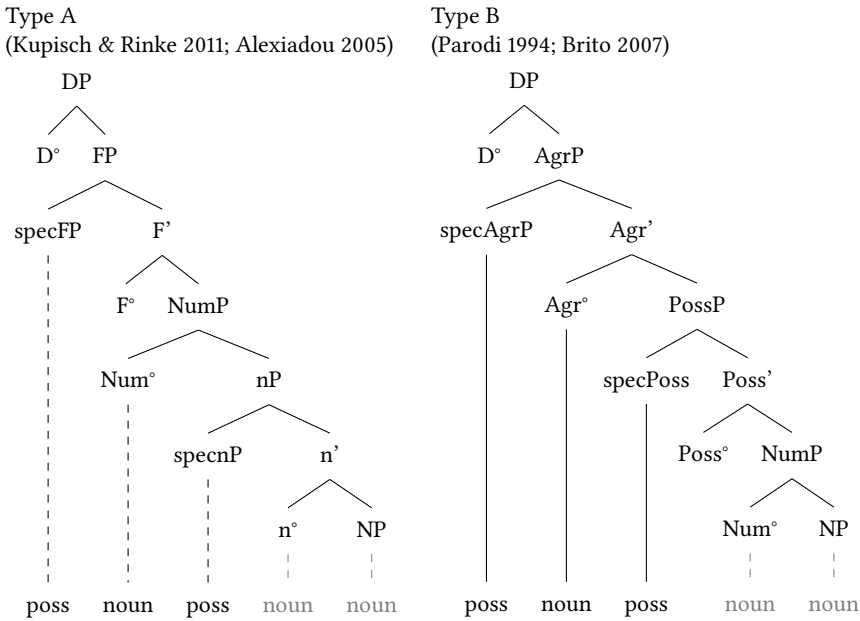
Type A
(Kupisch & Rinke 2011; Alexiadou 2005)

DP
D° FP
specFP F'
F° NumP
Num° nP
specnP n'
n° NP
poss noun poss noun noun

Type B
(Parodi 1994; Brito 2007)

DP
D° AgrP
specAgrP Agr'
Agr° PossP
specPoss Poss'
Poss° NumP
Num° NP
poss noun poss noun noun